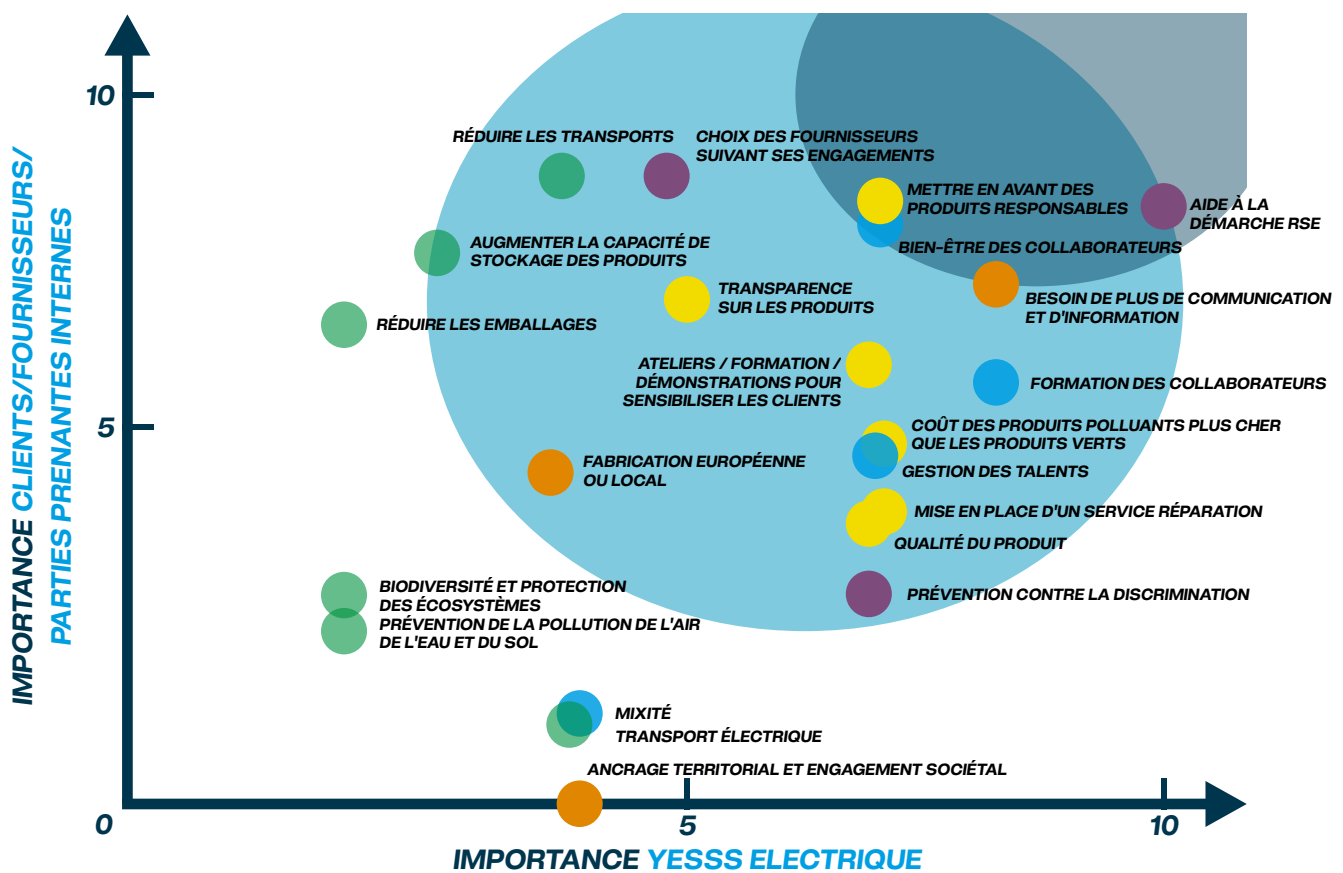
IMPORTANCE CLIENTS/FOURNISSEURS/ PARTIES PRENANTES INTERNES

10

5

0

RÉDUIRE LES TRANSPORTS

CHOIX DES FOURNISSEURS SUIVANT SES ENGAGEMENTS

METTRE EN AVANT DES PRODUITS RESPONSABLES

AIDE À LA DÉMARCHE RSE

BIEN-ÊTRE DES COLLABORATEURS

AUGMENTER LA CAPACITÉ DE STOCKAGE DES PRODUITS

TRANSPARENCE SUR LES PRODUITS

BESOIN DE PLUS DE COMMUNICATION ET D'INFORMATION

RÉDUIRE LES EMBALLAGES

ATELIERS / FORMATION / DÉMONSTRATIONS POUR SENSIBILISER LES CLIENTS

FORMATION DES COLLABORATEURS

COÛT DES PRODUITS POLLUANTS PLUS CHER QUE LES PRODUITS VERTS

GESTION DES TALENTS

FABRICATION EUROPÉENNE OU LOCAL

MISE EN PLACE D'UN SERVICE RÉPARATION

QUALITÉ DU PRODUIT

BIODIVERSITÉ ET PROTECTION DES ÉCOSYSTÈMES

PRÉVENTION CONTRE LA DISCRIMINATION

PRÉVENTION DE LA POLLUTION DE L'AIR DE L'EAU ET DU SOL

MIXITÉ

TRANSPORT ÉLECTRIQUE

ANCRAGE TERRITORIAL ET ENGAGEMENT SOCIÉTAL

5

10

IMPORTANCE YESSS ELECTRIQUE